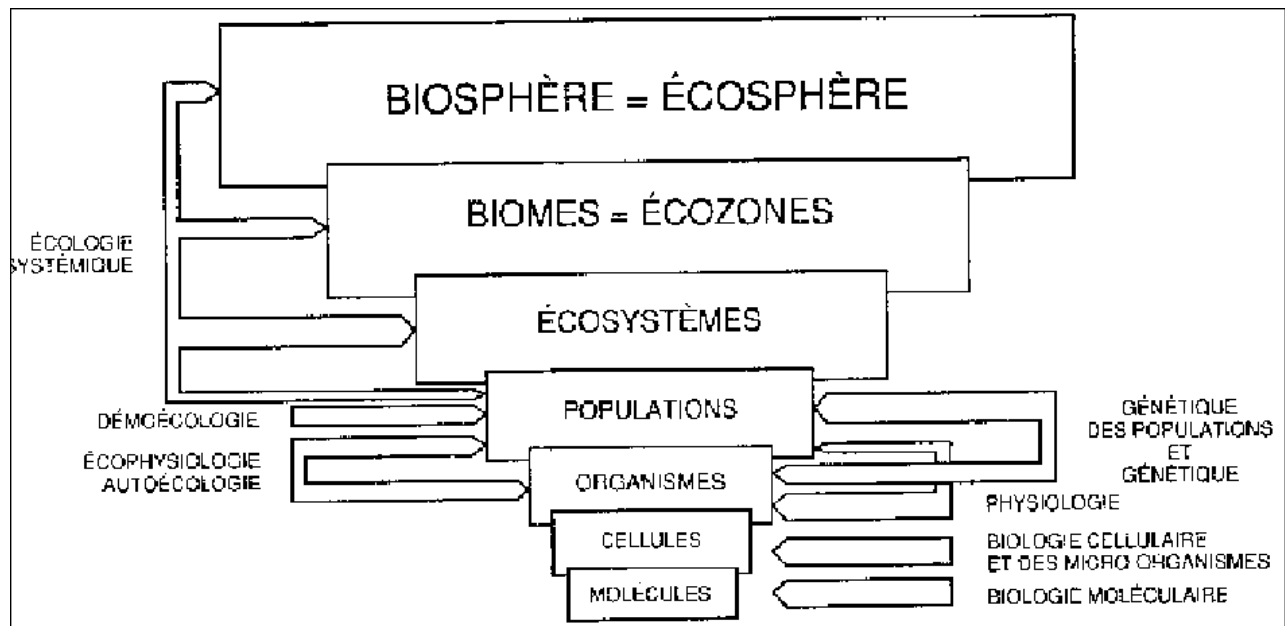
BIOSPHÈRE = ÉCOSPHÈRE

BIOMES = ÉCOZONES

ÉCOLOGIE
SYSTÉMIQUE

ÉCOSYSTÈMES

DÉMOÉCOLOGIE

POPULATIONS

GÉNÉTIQUE DES POPULATIONS ET GÉNÉTIQUE

ÉCOPHYSIOLOGIE
AUTOÉCOLOGIE

ORGANISMES

PHYSIOLOGIE

CELLULES

BIOLOGIE CELLULAIRE ET DES MICRO ORGANISMES

MOLÉCULES

BIOLOGIE MOLÉCULAIRE